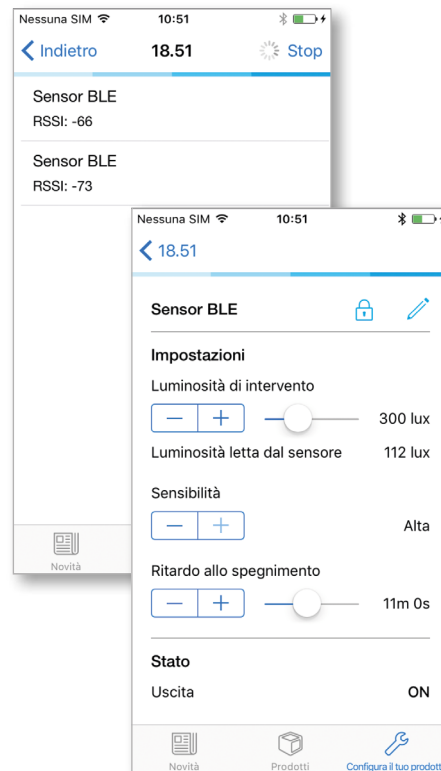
Nessuna SIM 10:51

Indietro 18.51 Stop

Sensor BLE
RSSI: -66

Sensor BLE
RSSI: -73

Novità

Nessuna SIM 10:51

18.51

Sensor BLE

Impostazioni

Luminosità di intervento

— + 300 lux

Luminosità letta dal sensore 112 lux

Sensibilità

— + Alta

Ritardo allo spegnimento

— + 11m 0s

Stato

Uscita ON

Novità Prodotti Configura il tuo prodotto